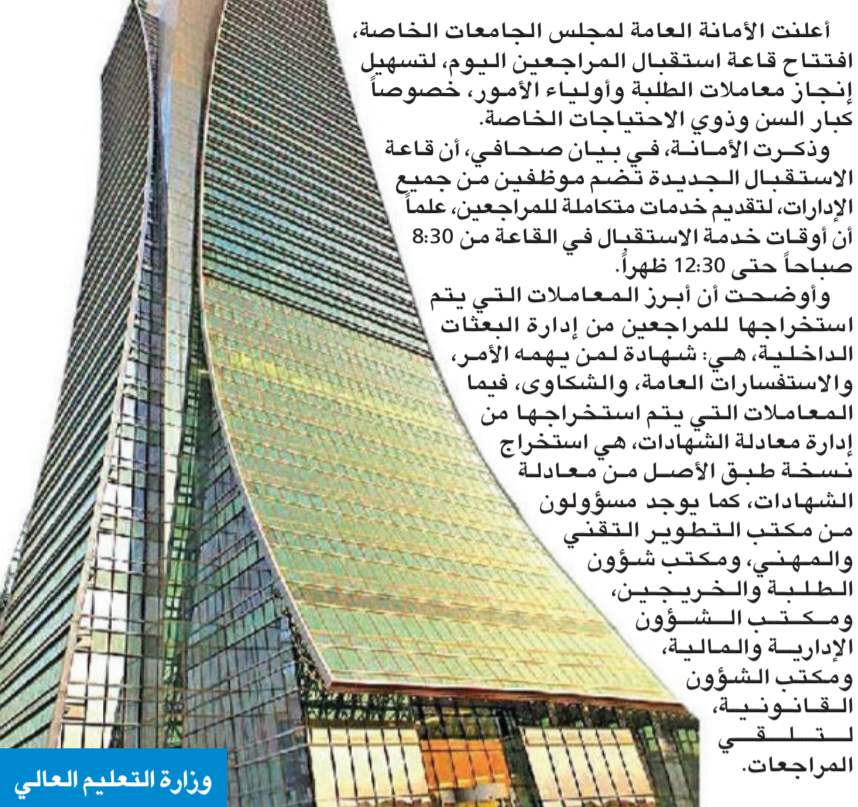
أعلنت الأمانة العامة لمجلس الجامعات الخاصة، افتتاح قاعة استقبال المراجعين اليوم، لتسهيل إنجاز معاملات الطلبة وأولياء الأمور، خصوصاً كبار السن وذوي الاحتياجات الخاصة.

وذكرت الأمانة، في بيان صحافي، أن قاعة الاستقبال الجديدة تضم موظفين من جميع الإدارات، لتقديم خدمات متكاملة للمراجعين، علماً أن أوقات خدمة الاستقبال في القاعة من 8:30 صباحاً حتى 12:30 ظهراً.

وأوضحت أن أبرز المعاملات التي يتم استخراجها للمراجعين من إدارة البعثات الداخلية، هي: شهادة لمن يهمه الأمر، والاستفسارات العامة، والشكاوى، فيما المعاملات التي يتم استخراجها من إدارة معادلة الشهادات، هي استخراج نسخة طبق الأصل من معادلة الشهادات، كما يوجد مسؤولون من مكتب التطوير التقني والمهني، ومكتب شؤون الطلبة والخريجين، ومكتب الشؤون الإدارية والمالية، ومكتب الشؤون القانونية، لتلقي المراجعات.

وزارة التعليم العالي